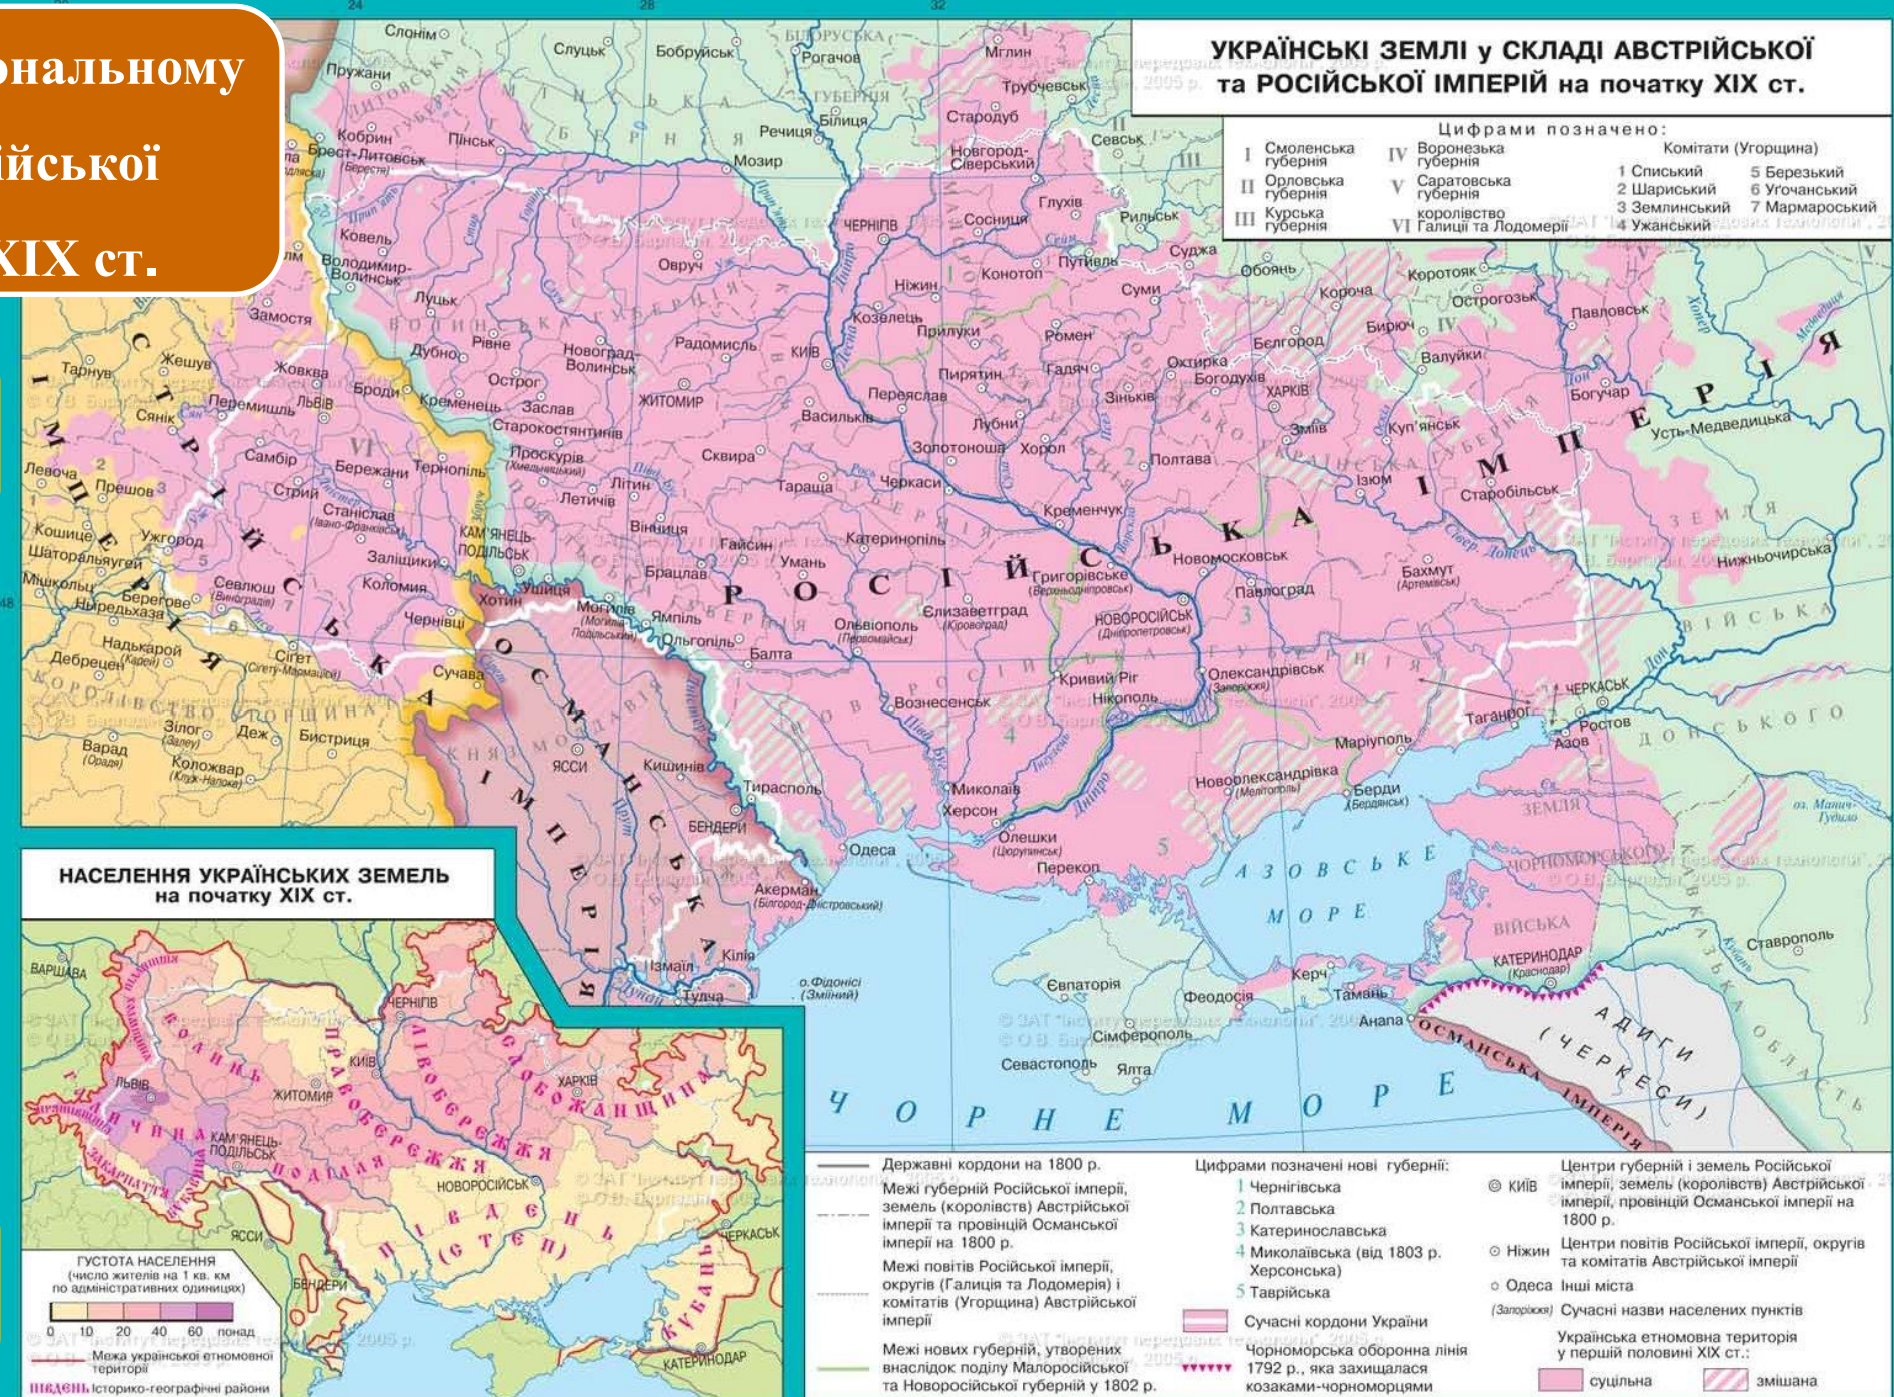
ональному
ійської
XIX ст.

УКРАЇНСЬКІ ЗЕМЛІ у СКЛАДІ АВСТРІЙСЬКОЇ та РОСІЙСЬКОЇ ІМПЕРІЙ на початку XIX ст.

Цифрами позначено:
I Смоленська губернія
II Орловська губернія
III Курська губернія
IV Воронезька губернія
V Саратовська губернія
VI королівство Галіції та Лодомерії

Комітати (Угорщина)
1 Списький
2 Шариський
3 Землинський
4 Ужанський
5 Березький
6 Угочанський
7 Мармароський

РОСІЙСЬКА ІМПЕРІЯ
АВСТРІЙСЬКА ІМПЕРІЯ
ОСМАНСЬКА ІМПЕРІЯ
АЗОВСЬКЕ МОРЕ
ЧОРНЕ МОРЕ
АДИГИ (ЧЕРКЕСИ)
ОСМАНСЬКА ІМПЕРІЯ
ЗЕМЛЯ ВІЙСЬКА ДОНСЬКОГО
ЧОРНОМОРСЬКОГО ВІЙСЬКА ЗЕМЛЯ
КАВКАЗЬКА ОБЛАСТЬ
КОРОЛІВСТВО УГОРЩИНА
КНЯЗІВСТВО МОЛДАВІЯ

Слонім, Слуцьк, Бобруйськ, Рогачов, Мглин, Трубчевськ, Пружани, Кобрин, Брест-Литовськ, Пінськ, Речиця, Білиця, Стародуб, Новгород-Сіверський, Севськ, Мозир, Глухів, Рильськ, Суджа, Чернігів, Сосниця, Ковель, Володимир-Волинський, Овруч, Путивль, Обоянь, Короча, Коротояк, Острогозьк, Павловськ, Луцьк, Ніжин, Конотоп, Суми, Замостя, Козелець, Прилуки, Ромен, Бірюч, Дубно, Рівне, Новоград-Волинськ, Радомисль, Київ, Білгород, Валуйки, Жешув, Жовква, Броди, Острог, Пирятин, Гадяч, Охтирка, Богодухів, Богучар, Тарнув, Перемишль, Львів, Кременець, Заслав, Житомир, Переяслав, Лубни, Зіньків, Харків, Усть-Медведицька, Сянік, Самбір, Бережани, Тернопіль, Старокостянтинів, Васильків, Золотоноша, Хорол, Зміїв, Куп'янськ, Левоча, Пряшів, Стрий, Проскурів (Хмельницький), Сквира, Полтава, Ізюм, Старобільськ, Кошице, Ужгород, Станіслав (Івано-Франківськ), Летичів, Літин, Черкаси, Кременчук, Шаторальяуйгель, Мішкольц, Кам'янець-Подільський, Вінниця, Гайсин, Катеринопіль, Новомосковськ, Бахмут (Артемівськ), Нижньочирська, Заліщики, Таращі, Умань, Берегове, Севлюш (Виноградів), Коломия, Хотин, Ушиця, Могилів (Могилів-Подільський), Брацлав, Ніредьгаза, Чернівці, Ямпіль, Григорівське (Верхньодніпровськ), Павлоград, Надькарой, Сігет (Сігету-Мармацієй), Ольгопіль, Ольвіополь (Первомайськ), Єлизаветград (Кіровоград), Новоросійськ (Дніпропетровськ), Дебрецен, Сучава, Балта, Вознесенськ, Кривий Ріг, Нікополь, Олександрівськ (Запоріжжя), Черкаськ, Залеу, Деж, Бистриця, Ясси, Таганрог, Ростов, Азов, Варад (Орадя), Коложвар (Клуж-Напока), Кишинів, Тирасполь, Маріуполь, Миколаїв, Новоолександрівка (Мелітополь), Берди (Бердянськ), оз. Манич-Гудило, Херсон, Бендери, Олешки (Цюрупинськ), Перекоп, Одеса, Акерман (Білгород-Дністровський), Ізмаїл, Кілія, Тульча, о. Фідонісі (Зміїний), Євпаторія, Керч, Тамань, Анапа, Феодосія, Катеринодар (Краснодар), Ставрополь, Сімферополь, Севастополь, Ялта

НАСЕЛЕННЯ УКРАЇНСЬКИХ ЗЕМЕЛЬ на початку XIX ст.

Варшава, Чернігів, Київ, Харків, Львів, Житомир, Кам'янець-Подільський, Новоросійськ, Ясси, Бендери, Черкаськ, Катеринодар
ВОЛИНЬ, ГАЛИЧИНА, ЗАКАРПАТТЯ, БУКОВИНА, ПОДІЛЛЯ, ПРАВОБЕРЕЖЖЯ, ЛІВОБЕРЕЖЖЯ, СЛОБОЖАНЩИНА, ПІВДЕНЬ (СТЕП), КУБАНЬ, ХОЛМЩИНА, ПІДЛЯШШЯ

ГУСТОТА НАСЕЛЕННЯ (число жителів на 1 кв. км по адміністративних одиницях)
0 10 20 40 60 понад
Межа української етномовної території
ПІВДЕНЬ Історико-географічні райони

Державні кордони на 1800 р.
Межі губерній Російської імперії, земель (королівств) Австрійської імперії та провінцій Османської імперії на 1800 р.
Межі повітів Російської імперії, округів (Галиція та Лодомерія) і комітатів (Угорщина) Австрійської імперії
Межі нових губерній, утворених внаслідок поділу Малоросійської та Новоросійської губерній у 1802 р.

Цифрами позначені нові губернії:
1 Чернігівська
2 Полтавська
3 Катеринославська
4 Миколаївська (від 1803 р. Херсонська)
5 Таврійська
Сучасні кордони України
Чорноморська оборонна лінія 1792 р., яка захищалася козаками-чорноморцями

Київ Центри губерній і земель Російської імперії, земель (королівств) Австрійської імперії, провінцій Османської імперії на 1800 р.
Ніжин Центри повітів Російської імперії, округів та комітатів Австрійської імперії
Одеса Інші міста
(Запоріжжя) Сучасні назви населених пунктів
Українська етномовна територія у першій половині XIX ст.:
суцільна
змішана

© ЗАТ "Інститут передових технологій", 2005 р. © О.В. Барладін, 2005 р.